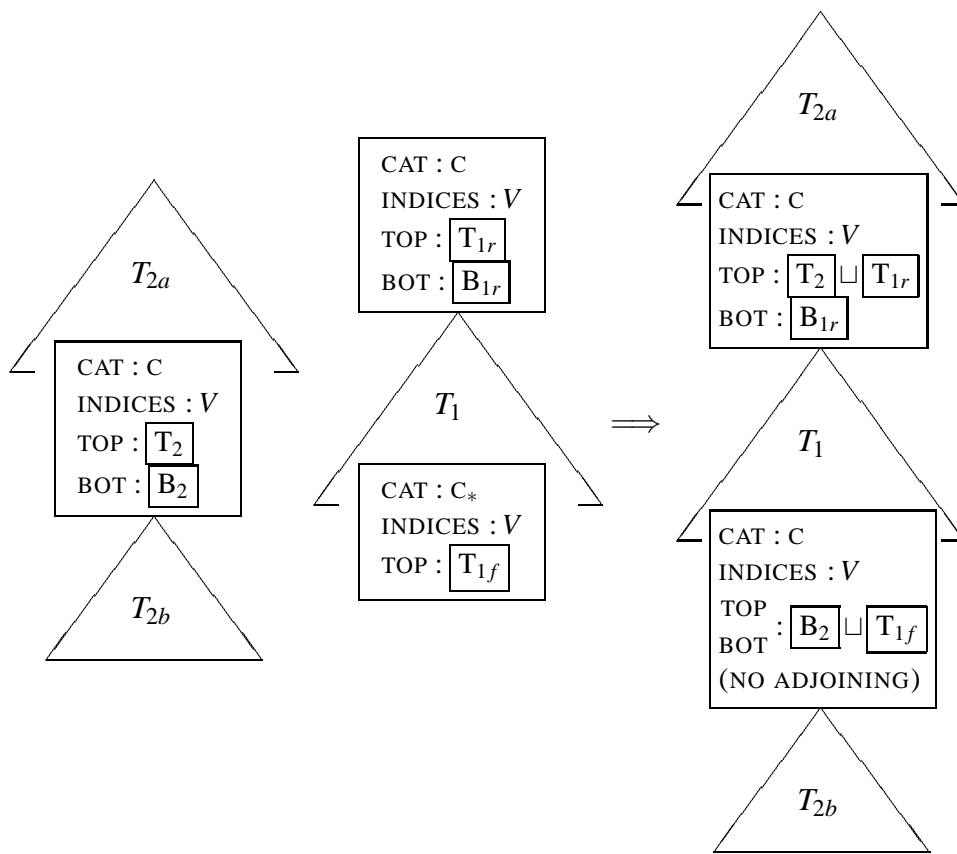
$T_{2a}$

CAT : C
INDICES : $V$
TOP : $\boxed{T_2}$
BOT : $\boxed{B_2}$

$T_{2b}$

CAT : C
INDICES : $V$
TOP : $\boxed{T_{1r}}$
BOT : $\boxed{B_{1r}}$

$T_1$

CAT : $C_*$
INDICES : $V$
TOP : $\boxed{T_{1f}}$

$\Longrightarrow$

$T_{2a}$

CAT : C
INDICES : $V$
TOP : $\boxed{T_2} \sqcup \boxed{T_{1r}}$
BOT : $\boxed{B_{1r}}$

$T_1$

CAT : C
INDICES : $V$
TOP
BOT : $\boxed{B_2} \sqcup \boxed{T_{1f}}$
(NO ADJOINING)

$T_{2b}$